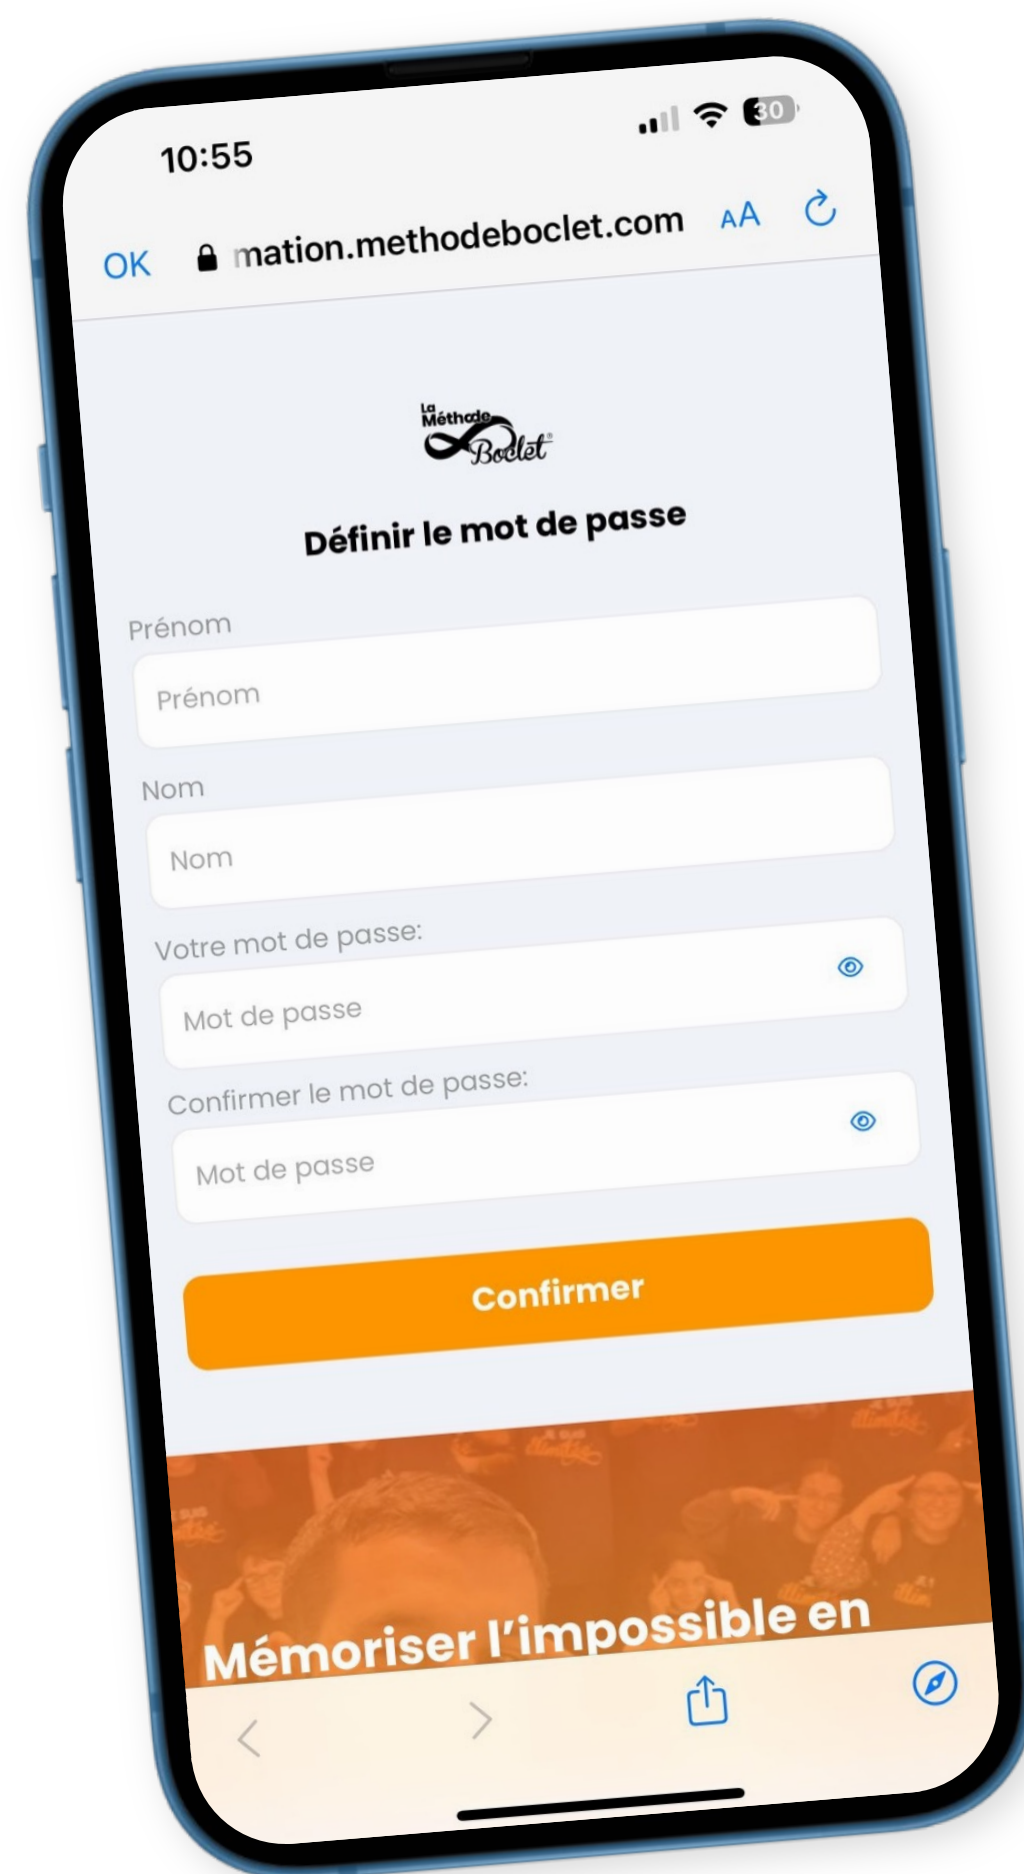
10:55

30

OK mation.methodeboclet.com AA

La Méthode Boclet

Définir le mot de passe

Prénom

Prénom

Nom

Nom

Votre mot de passe:

Mot de passe

Confirmer le mot de passe:

Mot de passe

Confirmer

Mémoriser l'impossible en